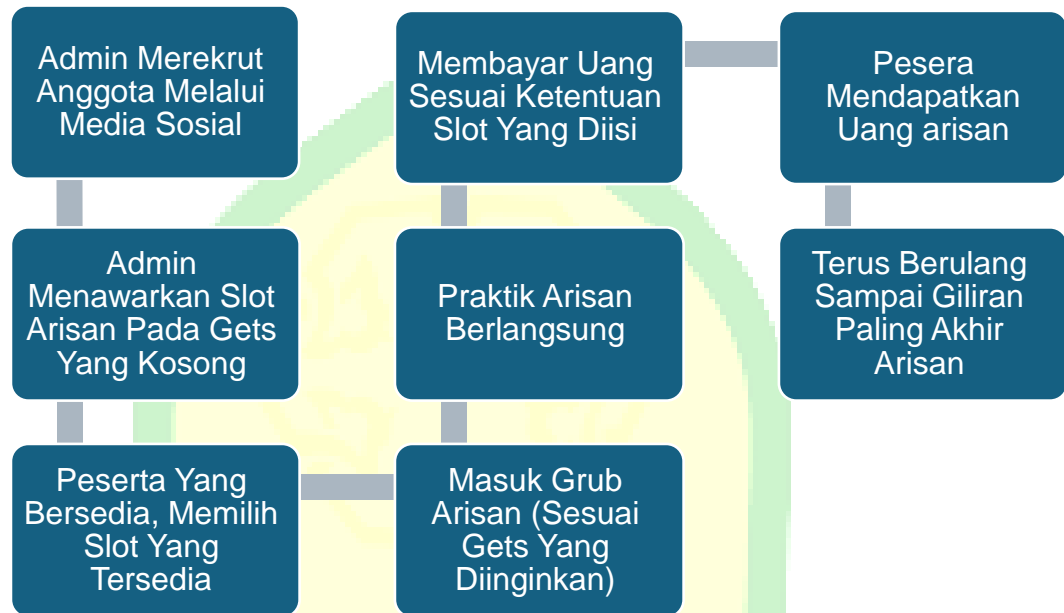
Admin Merekrut Anggota Melalui Media Sosial

Admin Menawarkan Slot Arisan Pada Gets Yang Kosong

Peserta Yang Bersedia, Memilih Slot Yang Tersedia

Masuk Grub Arisan (Sesuai Gets Yang Diinginkan)

Praktik Arisan Berlangsung

Membayar Uang Sesuai Ketentuan Slot Yang Diisi

Pesera Mendapatkan Uang arisan

Terus Berulang Sampai Giliran Paling Akhir Arisan